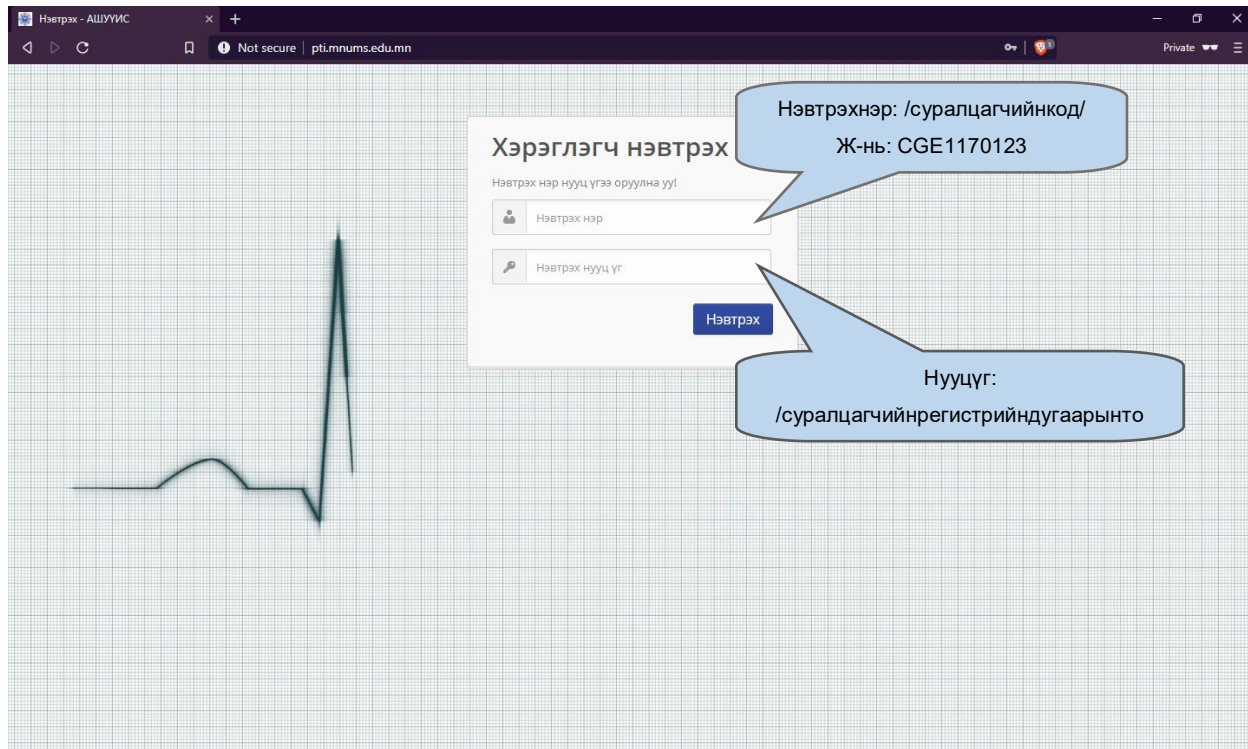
Нэвтрэх - АШУҮИС
Not secure | pti.mnums.edu.mn
Private

Хэрэглэгч нэвтрэх
Нэвтрэх нэр нууц үгээ оруулна уу!
Нэвтрэх нэр
Нэвтрэх нууц үг
Нэвтрэх

Нэвтрэхнэр: /суралцагчийнкод/
Ж-нь: CGE1170123

Нууцүг:
/суралцагчийнрегистрийндугаарынто